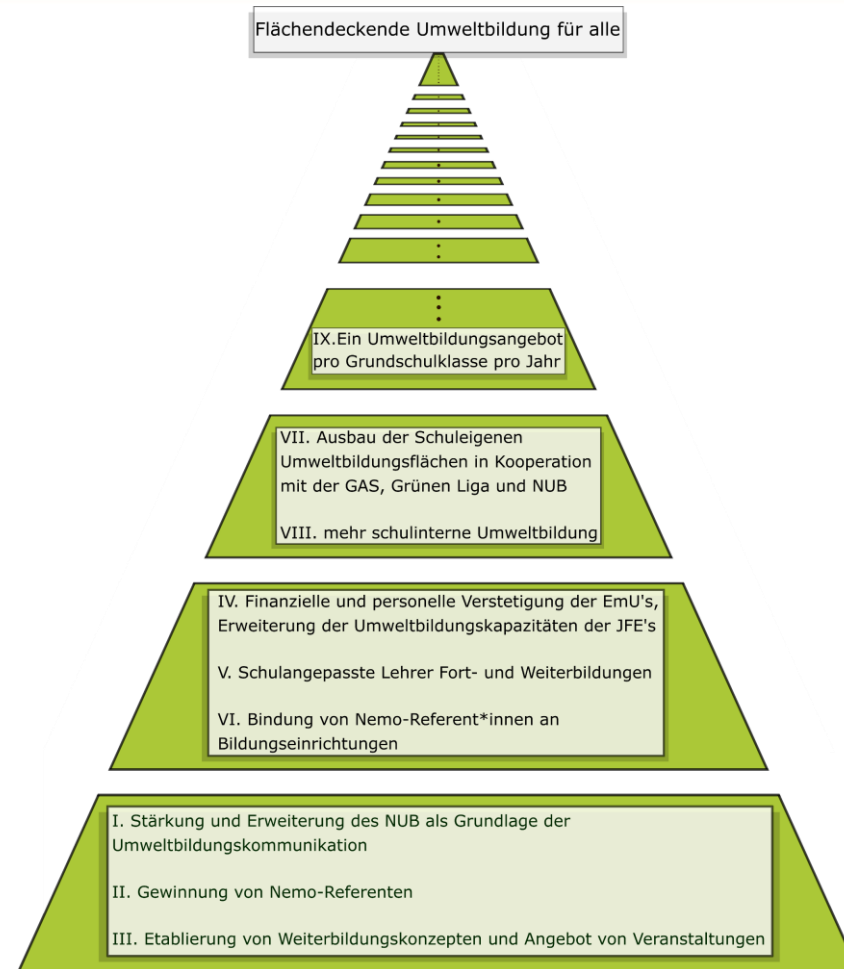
Flächendeckende Umweltbildung für alle

IX.Ein Umweltbildungsangebot pro Grundschulklasse pro Jahr

VII. Ausbau der Schuleigenen Umweltbildungsflächen in Kooperation mit der GAS, Grünen Liga und NUB

VIII. mehr schulinterne Umweltbildung

IV. Finanzielle und personelle Verstetigung der EmU's, Erweiterung der Umweltbildungskapazitäten der JFE's

V. Schulangepasste Lehrer Fort- und Weiterbildungen

VI. Bindung von Nemo-Referent*innen an Bildungseinrichtungen

I. Stärkung und Erweiterung des NUB als Grundlage der Umweltbildungskommunikation

II. Gewinnung von Nemo-Referenten

III. Etablierung von Weiterbildungskonzepten und Angebot von Veranstaltungen